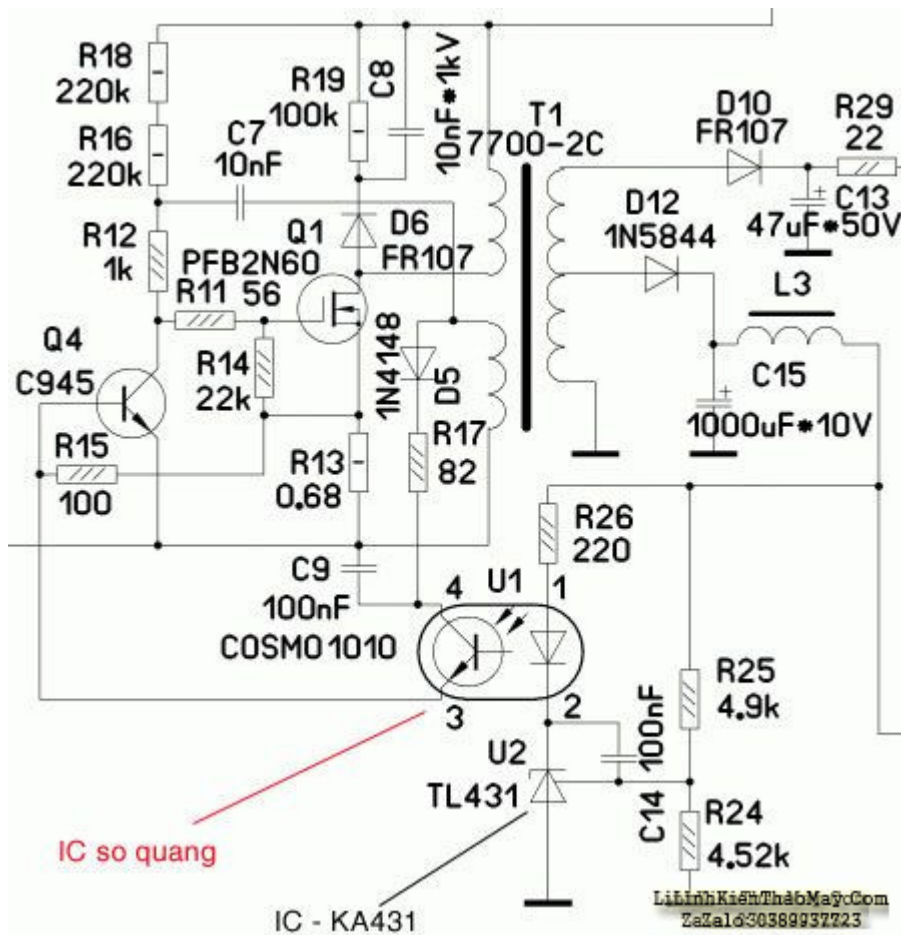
R18
220k
R16
220k
R12
1k
Q4
C945
R15
100
R19
100k
C8
C7
10nF
10nF*1kV
T1
7700-2C
D10
FR107
R29
22
C13
47uF*50V
Q1
PFB2N60
D6
FR107
D12
1N5844
R11
56
R14
22k
1N4148
D5
L3
C15
1000uF*10V
R17
82
R13
0.68
C9
100nF
R26
220
4
U1
1
COSMO1010
R25
4.9k
3
2
100nF
U2
TL431
C14
R24
4.52k
IC so quang
IC - KA431
LinhKienThaoMay.Com
Zalo 0389937723